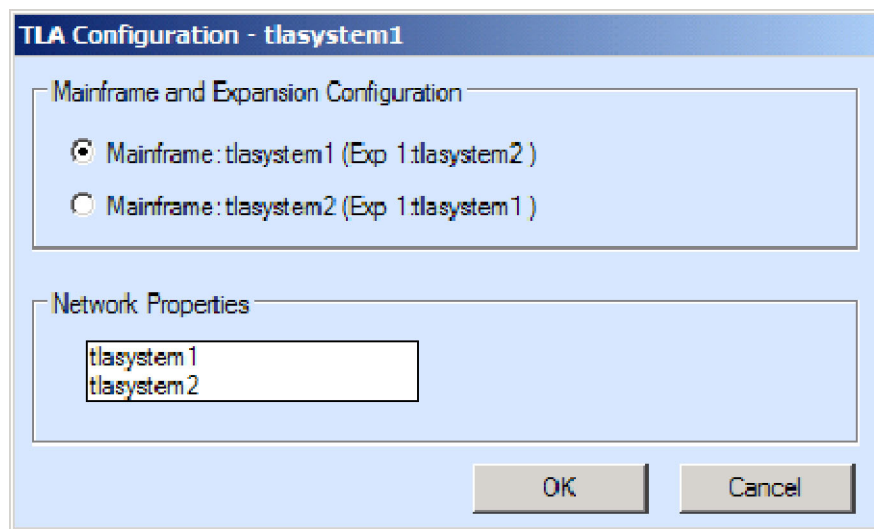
TLA Configuration - tlasystem1

Mainframe and Expansion Configuration

Mainframe : tlasystem1 (Exp 1:tlasystem2 )

Mainframe : tlasystem2 (Exp 1:tlasystem1 )

Network Properties

tlasystem1
tlasystem2

OK

Cancel